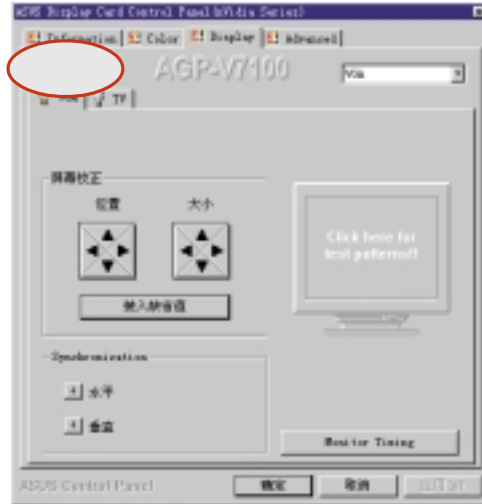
ASUS Display Card Control Panel(nVidia Series)

Information | Color | Display | Advanced

AGP-V7100

VGA

VGA | TV

屏幕校正

位置

大小

载入缺省值

Click here for test pattern!!

Synchronization

+ 水平

+ 垂直

Monitor Timing

ASUS Control Panel

确定

取消

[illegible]